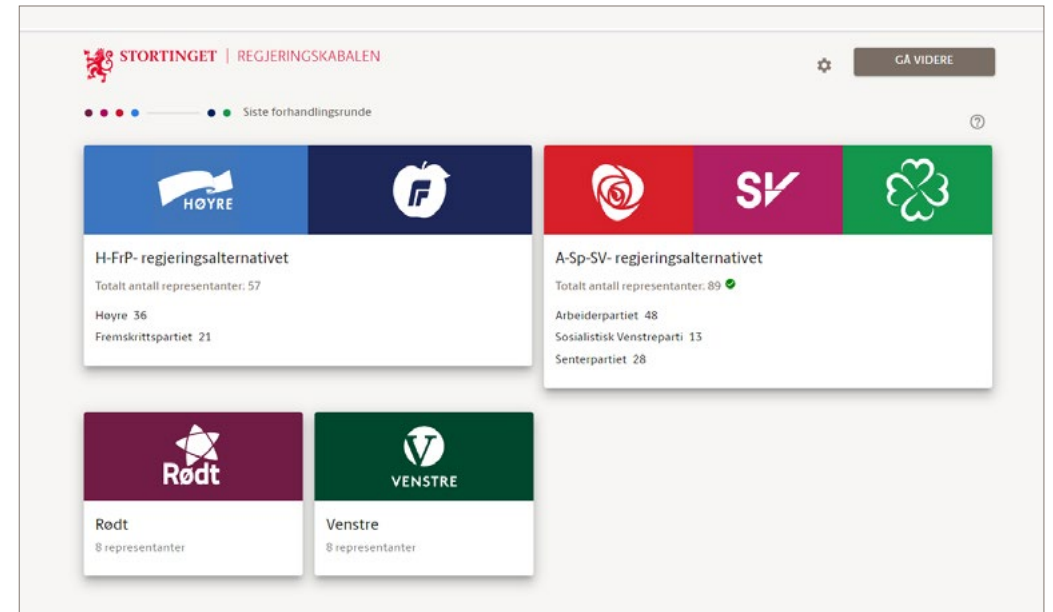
STORTINGET | REGJERINGSKABALEN

GÅ VIDERE

Siste forhandlingsrunde

HØYRE

H-FrP- regjeringsalternativet

Totalt antall representanter: 57

Høyre 36
Fremskrittspartiet 21

SV

A-Sp-SV- regjeringsalternativet

Totalt antall representanter: 89

Arbeiderpartiet 48
Sosialistisk Venstreparti 13
Senterpartiet 28

Rødt

Rødt
8 representanter

VENSTRE

Venstre
8 representanter